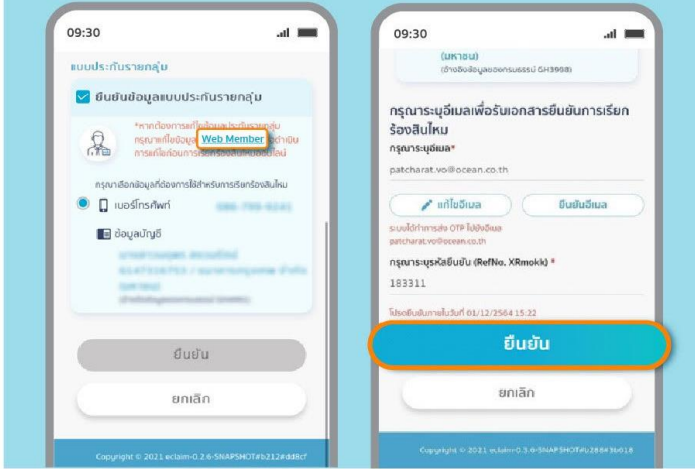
09:30

แบบประกันรายกลุ่ม

ยืนยันข้อมูลแบบประกันรายกลุ่ม

*หากต้องการแก้ไขข้อมูลแบบประกันรายกลุ่ม กรุณาแก้ไขข้อมูล Web Member ก่อนดำเนินการแก้ไขก่อนการเรียกร้องสินไหมออนไลน์

กรุณาเลือกข้อมูลที่ต้องการใช้สำหรับการเรียกร้องสินไหม

เบอร์โทรศัพท์ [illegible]

ข้อมูลบัญชี

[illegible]

ยืนยัน

ยกเลิก

Copyright © 2021 eclaim-0.2.6-SNAPSHOT#b212#dd8cf

09:30

(มหาชน)

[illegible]

กรุณาระบุอีเมลเพื่อรับเอกสารยืนยันการเรียกร้องสินไหม

กรุณาระบุอีเมล*

patcharat.vo@ocean.co.th

แก้ไขอีเมล

ยืนยันอีเมล

ระบบได้ทำการส่ง OTP ไปยังอีเมล patcharat.vo@ocean.co.th

กรุณาระบุรหัสยืนยัน (RefNo. XRmokk) *

183311

โปรดยืนยันภายในวันที่ 01/12/2564 15:22

ยืนยัน

ยกเลิก

Copyright © 2021 eclaim-0.3.6-SNAPSHOT#u288#3b018